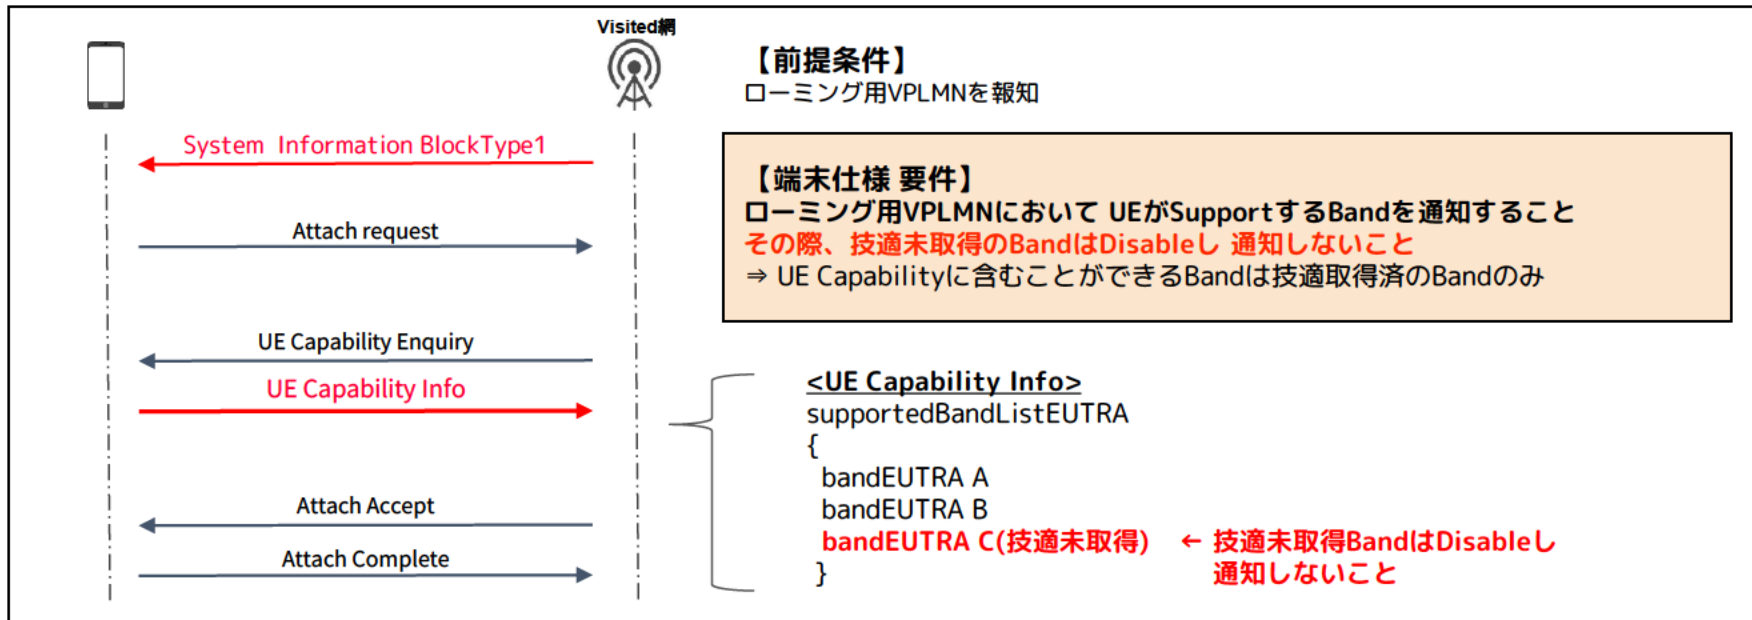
Visited網

【前提条件】
ローミング用VPLMNを報知

System Information BlockType1

Attach request

【端末仕様 要件】
ローミング用VPLMNにおいて UEがSupportするBandを通知すること
その際、技適未取得のBandはDisableし 通知しないこと
⇒ UE Capabilityに含むことができるBandは技適取得済のBandのみ

UE Capability Enquiry

UE Capability Info

<UE Capability Info>
supportedBandListEUTRA
{
bandEUTRA A
bandEUTRA B
bandEUTRA C(技適未取得) ← 技適未取得BandはDisableし 通知しないこと
}

Attach Accept

Attach Complete